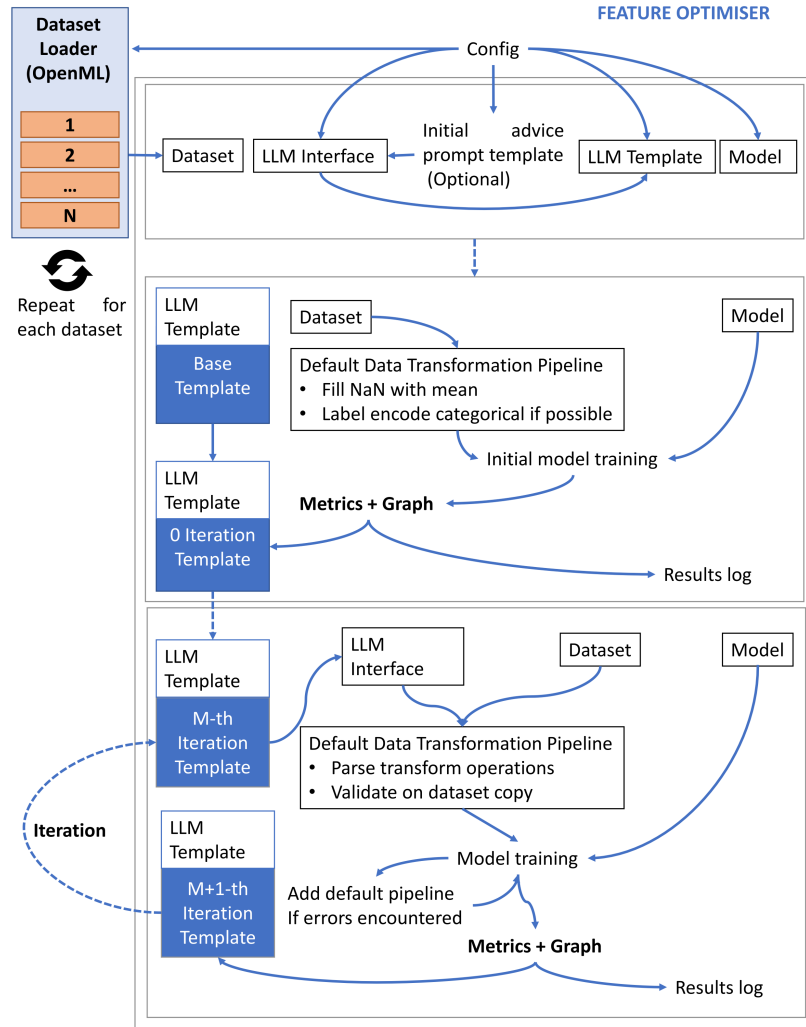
Dataset Loader (OpenML)

1

2

...

N

Repeat for each dataset

FEATURE OPTIMISER

Config

Dataset

LLM Interface

Initial advice prompt template (Optional)

LLM Template

Model

LLM Template

Base Template

Dataset

Model

Default Data Transformation Pipeline
• Fill NaN with mean
• Label encode categorical if possible

Initial model training

LLM Template

0 Iteration Template

Metrics + Graph

Results log

LLM Template

M-th Iteration Template

LLM Interface

Dataset

Model

Default Data Transformation Pipeline
• Parse transform operations
• Validate on dataset copy

Iteration

LLM Template

M+1-th Iteration Template

Model training

Add default pipeline If errors encountered

Metrics + Graph

Results log